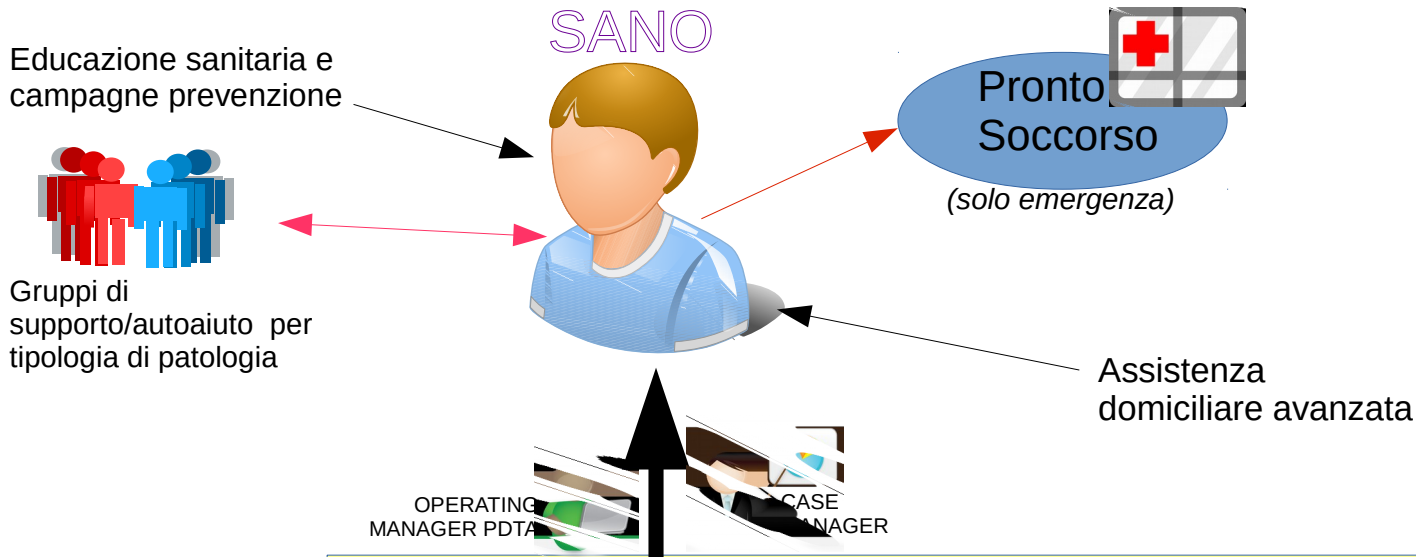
SANO

Educazione sanitaria e campagne prevenzione

Pronto Soccorso

(solo emergenza)

Gruppi di supporto/autoaiuto per tipologia di patologia

Assistenza domiciliare avanzata

OPERATING MANAGER PDTA

CASE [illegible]NAGER